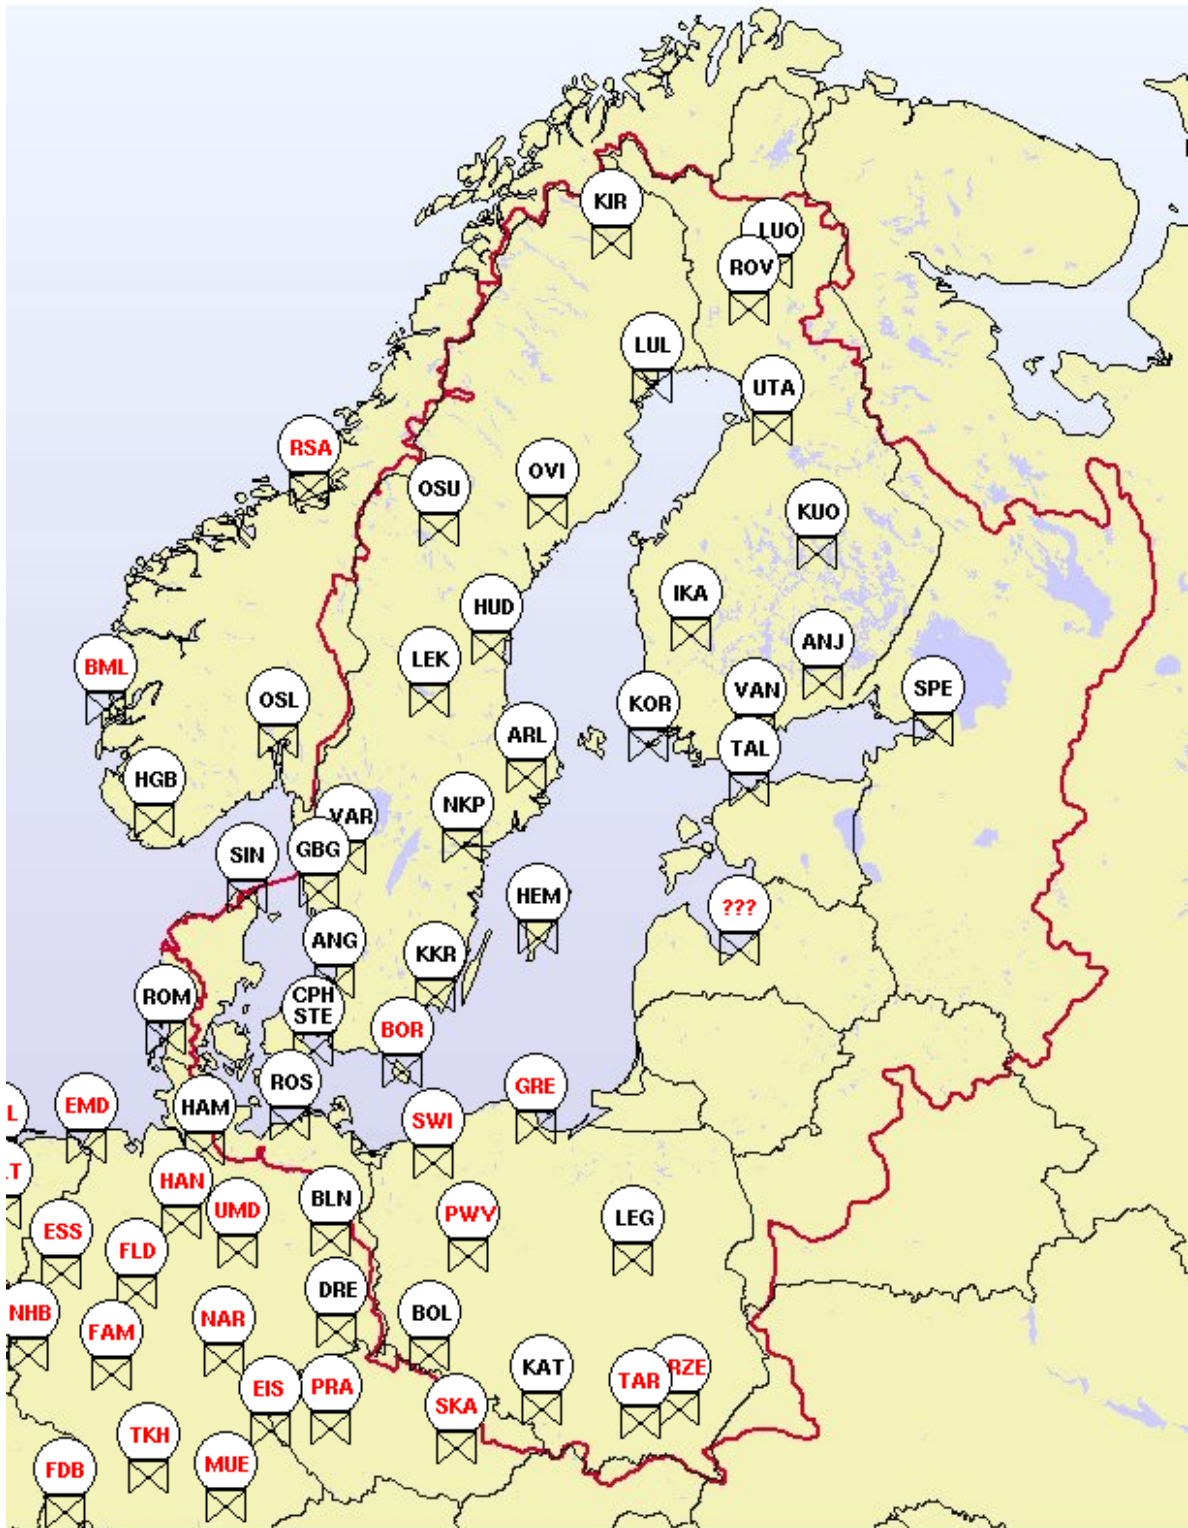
KIR
LUO
ROV
LUL
UTA
RSA
OSU
OVI
KUO
IKA
HUD
ANJ
BML
LEK
SPE
OSL
KOR
VAN
ARL
TAL
HGB
VAR
NKP
SIN
GBG
HEM
???
ANG
KKR
ROM
CPH
STE
BOR
ROS
GRE
L
EMD
HAM
SWI
T
HAN
BLN
UMD
PWY
LEG
ESS
FLD
DRE
NHB
FAM
NAR
BOL
KAT
RZE
TAR
EIS
PRA
SKA
TKH
FDB
MUE